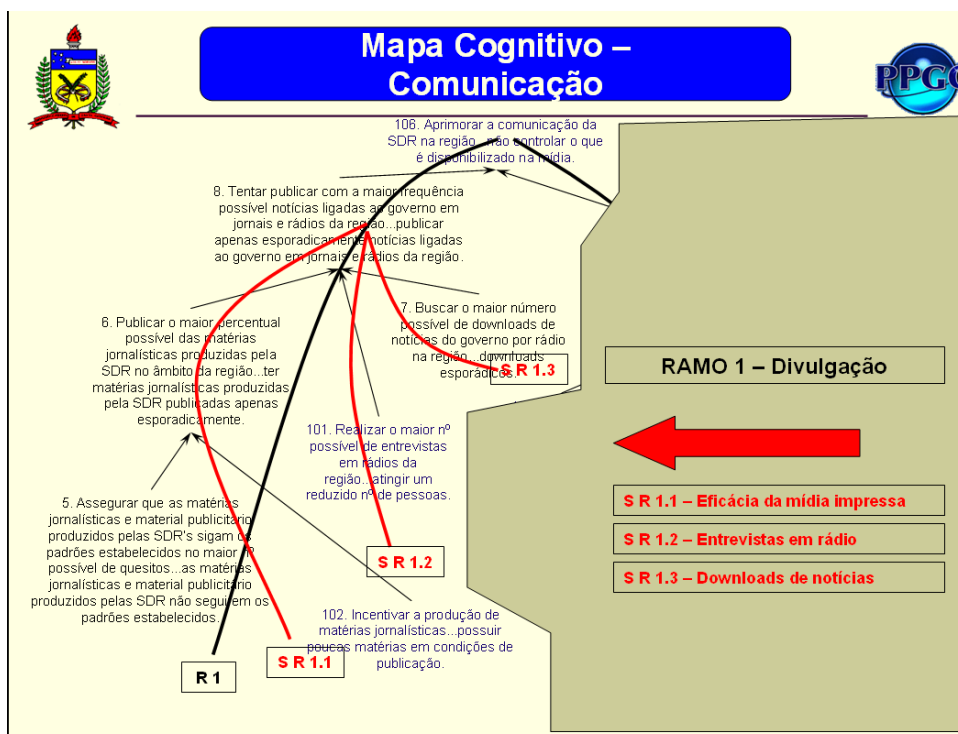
Mapa Cognitivo – Comunicação

PPGC

106. Aprimorar a comunicação da SDR na região...não controlar o que é disponibilizado na mídia.

8. Tentar publicar com a maior frequência possível notícias ligadas ao governo em jornais e rádios da região...publicar apenas esporadicamente notícias ligadas ao governo em jornais e rádios da região.

6. Publicar o maior percentual possível das matérias jornalísticas produzidas pela SDR no âmbito da região...ter matérias jornalísticas produzidas pela SDR publicadas apenas esporadicamente.

7. Buscar o maior número possível de downloads de notícias do governo por rádio na região...downloads esporádicos.

S R 1.3

RAMO 1 – Divulgação

101. Realizar o maior nº possível de entrevistas em rádios da região...atingir um reduzido nº de pessoas.

5. Assegurar que as matérias jornalísticas e material publicitário produzidos pelas SDR's sigam os padrões estabelecidos no maior nº possível de quesitos...as matérias jornalísticas e material publicitário produzidos pelas SDR não seguirem os padrões estabelecidos.

S R 1.2

S R 1.1 – Eficácia da mídia impressa

S R 1.2 – Entrevistas em rádio

S R 1.3 – Downloads de notícias

102. Incentivar a produção de matérias jornalísticas...possuir poucas matérias em condições de publicação.

R 1

S R 1.1